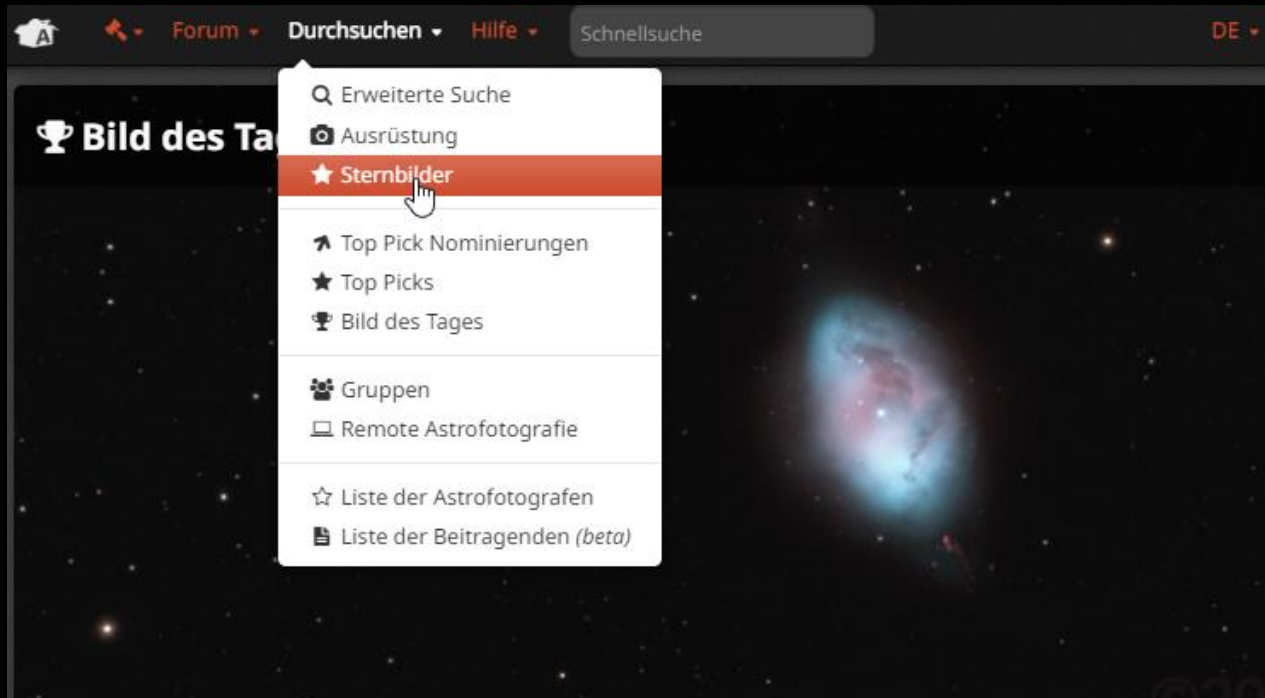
Forum Durchsuchen Hilfe Schnellsuche DE

Bild des Ta

Erweiterte Suche
Ausrüstung
Sternbilder

Top Pick Nominierungen
Top Picks
Bild des Tages

Gruppen
Remote Astrofotografie

Liste der Astrofotografen
Liste der Beitragenden *(beta)*